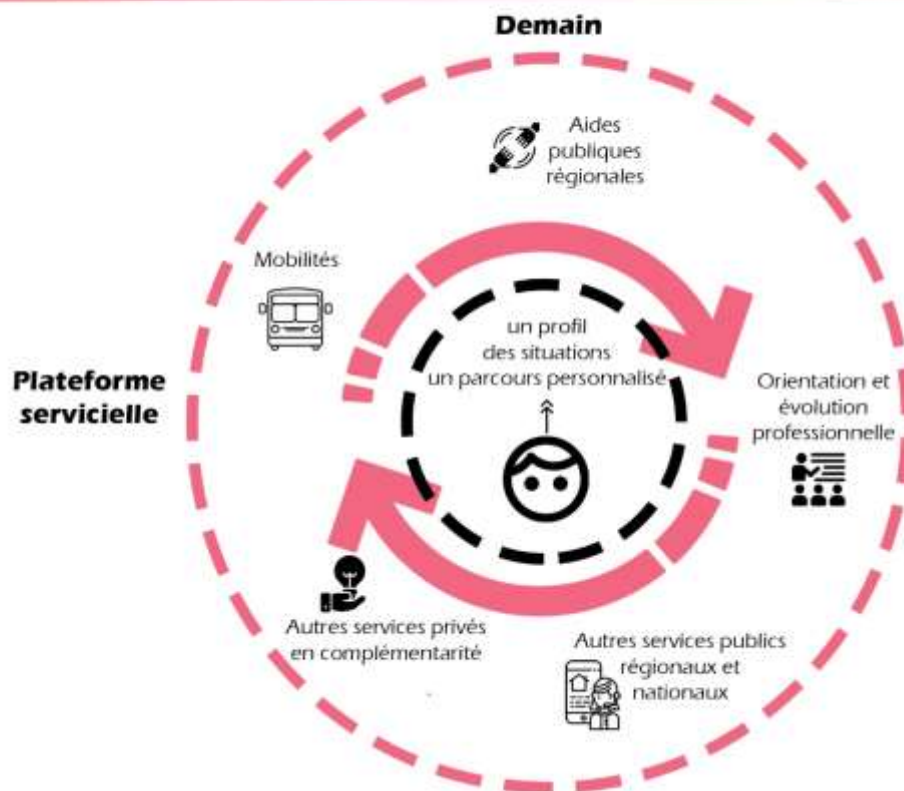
Demain

Aides publiques régionales

Mobilités

Plateforme servicielle

un profil des situations un parcours personnalisé

Orientation et évolution professionnelle

Autres services privés en complémentarité

Autres services publics régionaux et nationaux